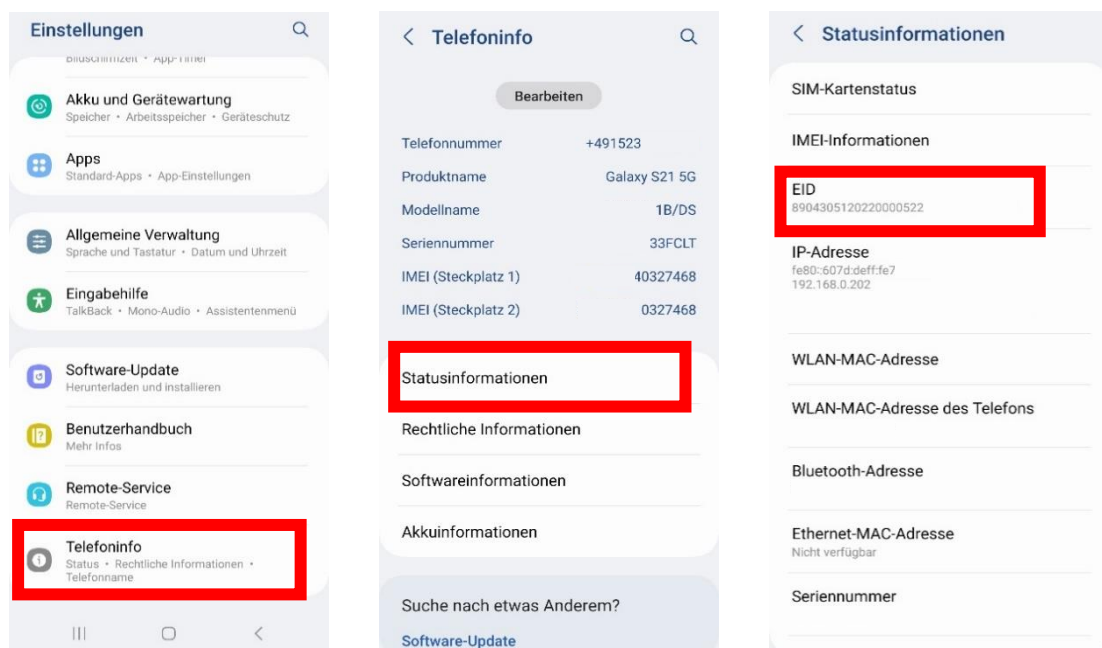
Einstellungen

Bildschirmzeit • App-Timer

Akku und Gerätewartung
Speicher • Arbeitsspeicher • Geräteschutz

Apps
Standard-Apps • App-Einstellungen

Allgemeine Verwaltung
Sprache und Tastatur • Datum und Uhrzeit

Eingabehilfe
TalkBack • Mono-Audio • Assistentenmenü

Software-Update
Herunterladen und installieren

Benutzerhandbuch
Mehr Infos

Remote-Service
Remote-Service

Telefoninfo
Status • Rechtliche Informationen • Telefonname

< Telefoninfo

Bearbeiten

Telefonnummer +491523
Produktname Galaxy S21 5G
Modellname 1B/DS
Seriennummer 33FCLT
IMEI (Steckplatz 1) 40327468
IMEI (Steckplatz 2) 0327468

Statusinformationen

Rechtliche Informationen

Softwareinformationen

Akkuinformationen

Suche nach etwas Anderem?

Software-Update

< Statusinformationen

SIM-Kartenstatus

IMEI-Informationen

EID
8904305120220000522

IP-Adresse
fe80::607d:deff:fe7
192.168.0.202

WLAN-MAC-Adresse

WLAN-MAC-Adresse des Telefons

Bluetooth-Adresse

Ethernet-MAC-Adresse
Nicht verfügbar

Seriennummer